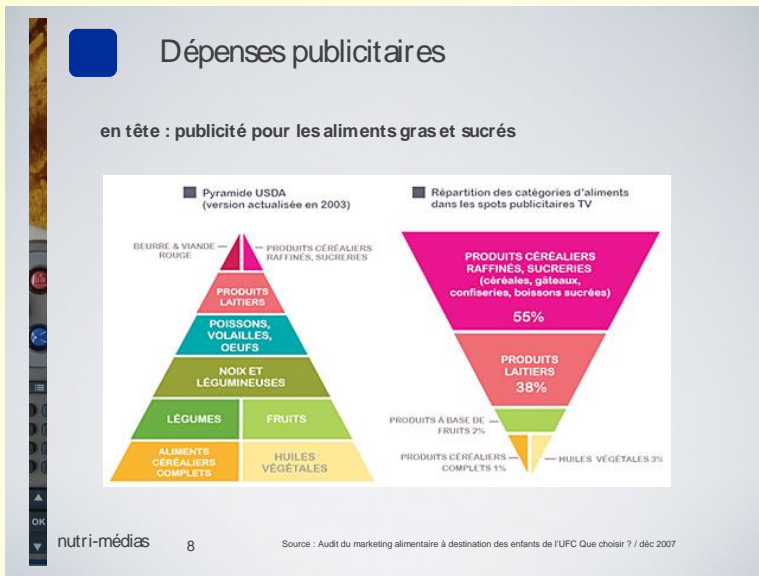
Dépenses publicitaires

en tête : publicité pour les aliments gras et sucrés

Pyramide USDA (version actualisée en 2003)

BEURRE & VIANDE ROUGE

PRODUITS CÉRÉALIERS RAFFINÉS, SUCRERIES

PRODUITS LAITIERS

POISSONS, VOLAILLES, OEUFS

NOIX ET LÉGUMINEUSES

LÉGUMES

FRUITS

ALIMENTS CÉRÉALIERS COMPLETS

HUILES VÉGÉTALES

Répartition des catégories d'aliments dans les spots publicitaires TV

PRODUITS CÉRÉALIERS RAFFINÉS, SUCRERIES (céréales, gâteaux, confiseries, boissons sucrées)

55%

PRODUITS LAITIERS

38%

PRODUITS À BASE DE FRUITS 2%

PRODUITS CÉRÉALIERS COMPLETS 1%

HUILES VÉGÉTALES 3%

nutri-médias

8

Source : Audit du marketing alimentaire à destination des enfants de l'UFC Que choisir ? / déc 2007